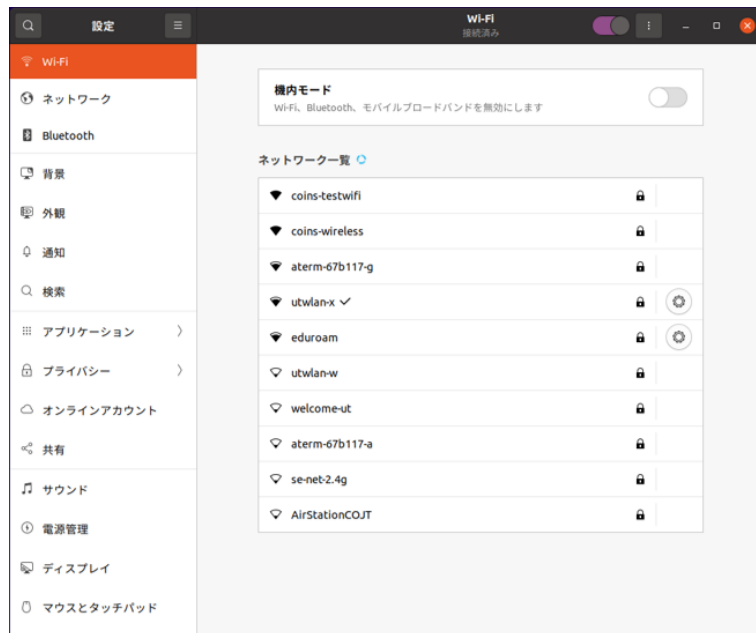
設定

Wi-Fi
接続済み

Wi-Fi
ネットワーク
Bluetooth
背景
外観
通知
検索
アプリケーション
プライバシー
オンラインアカウント
共有
サウンド
電源管理
ディスプレイ
マウスとタッチパッド

機内モード
Wi-Fi、Bluetooth、モバイルブロードバンドを無効にします

ネットワーク一覧

coins-testwifi
coins-wireless
aterm-67b117-g
utwlan-x ✓
eduroam
utwlan-w
welcome-ut
aterm-67b117-a
se-net-2.4g
AirStationCOJT